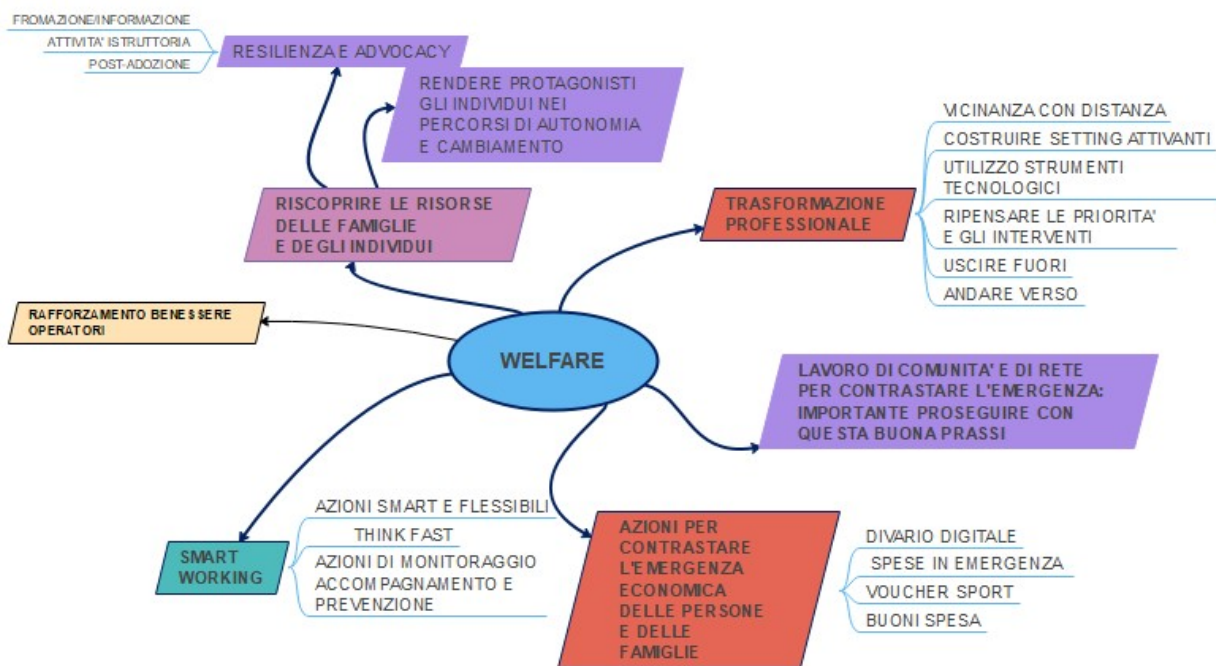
FROMAZIONE/INFORMAZIONE
ATTIVITA' ISTRUTTORIA
POST-ADOZIONE

RESILIENZA E ADVOCACY

RENDERE PROTAGONISTI GLI INDIVIDUI NEI PERCORSI DI AUTONOMIA E CAMBIAMENTO

RISCOPRIRE LE RISORSE DELLE FAMIGLIE E DEGLI INDIVIDUI

TRASFORMAZIONE PROFESSIONALE

VICINANZA CON DISTANZA
COSTRUIRE SETTING ATTIVANTI
UTILIZZO STRUMENTI TECNOLOGICI
RIPENSARE LE PRIORITA' E GLI INTERVENTI
USCIRE FUORI
ANDARE VERSO

RAFFORZAMENTO BENESSERE OPERATORI

WELFARE

LAVORO DI COMUNITA' E DI RETE PER CONTRASTARE L'EMERGENZA: IMPORTANTE PROSEGUIRE CON QUESTA BUONA PRASSI

AZIONI SMART E FLESSIBILI
THINK FAST
AZIONI DI MONITORAGGIO ACCOMPAGNAMENTO E PREVENZIONE

SMART WORKING

AZIONI PER CONTRASTARE L'EMERGENZA ECONOMICA DELLE PERSONE E DELLE FAMIGLIE

DIVARIO DIGITALE
SPESE IN EMERGENZA
VOUCHER SPORT
BUONI SPESA